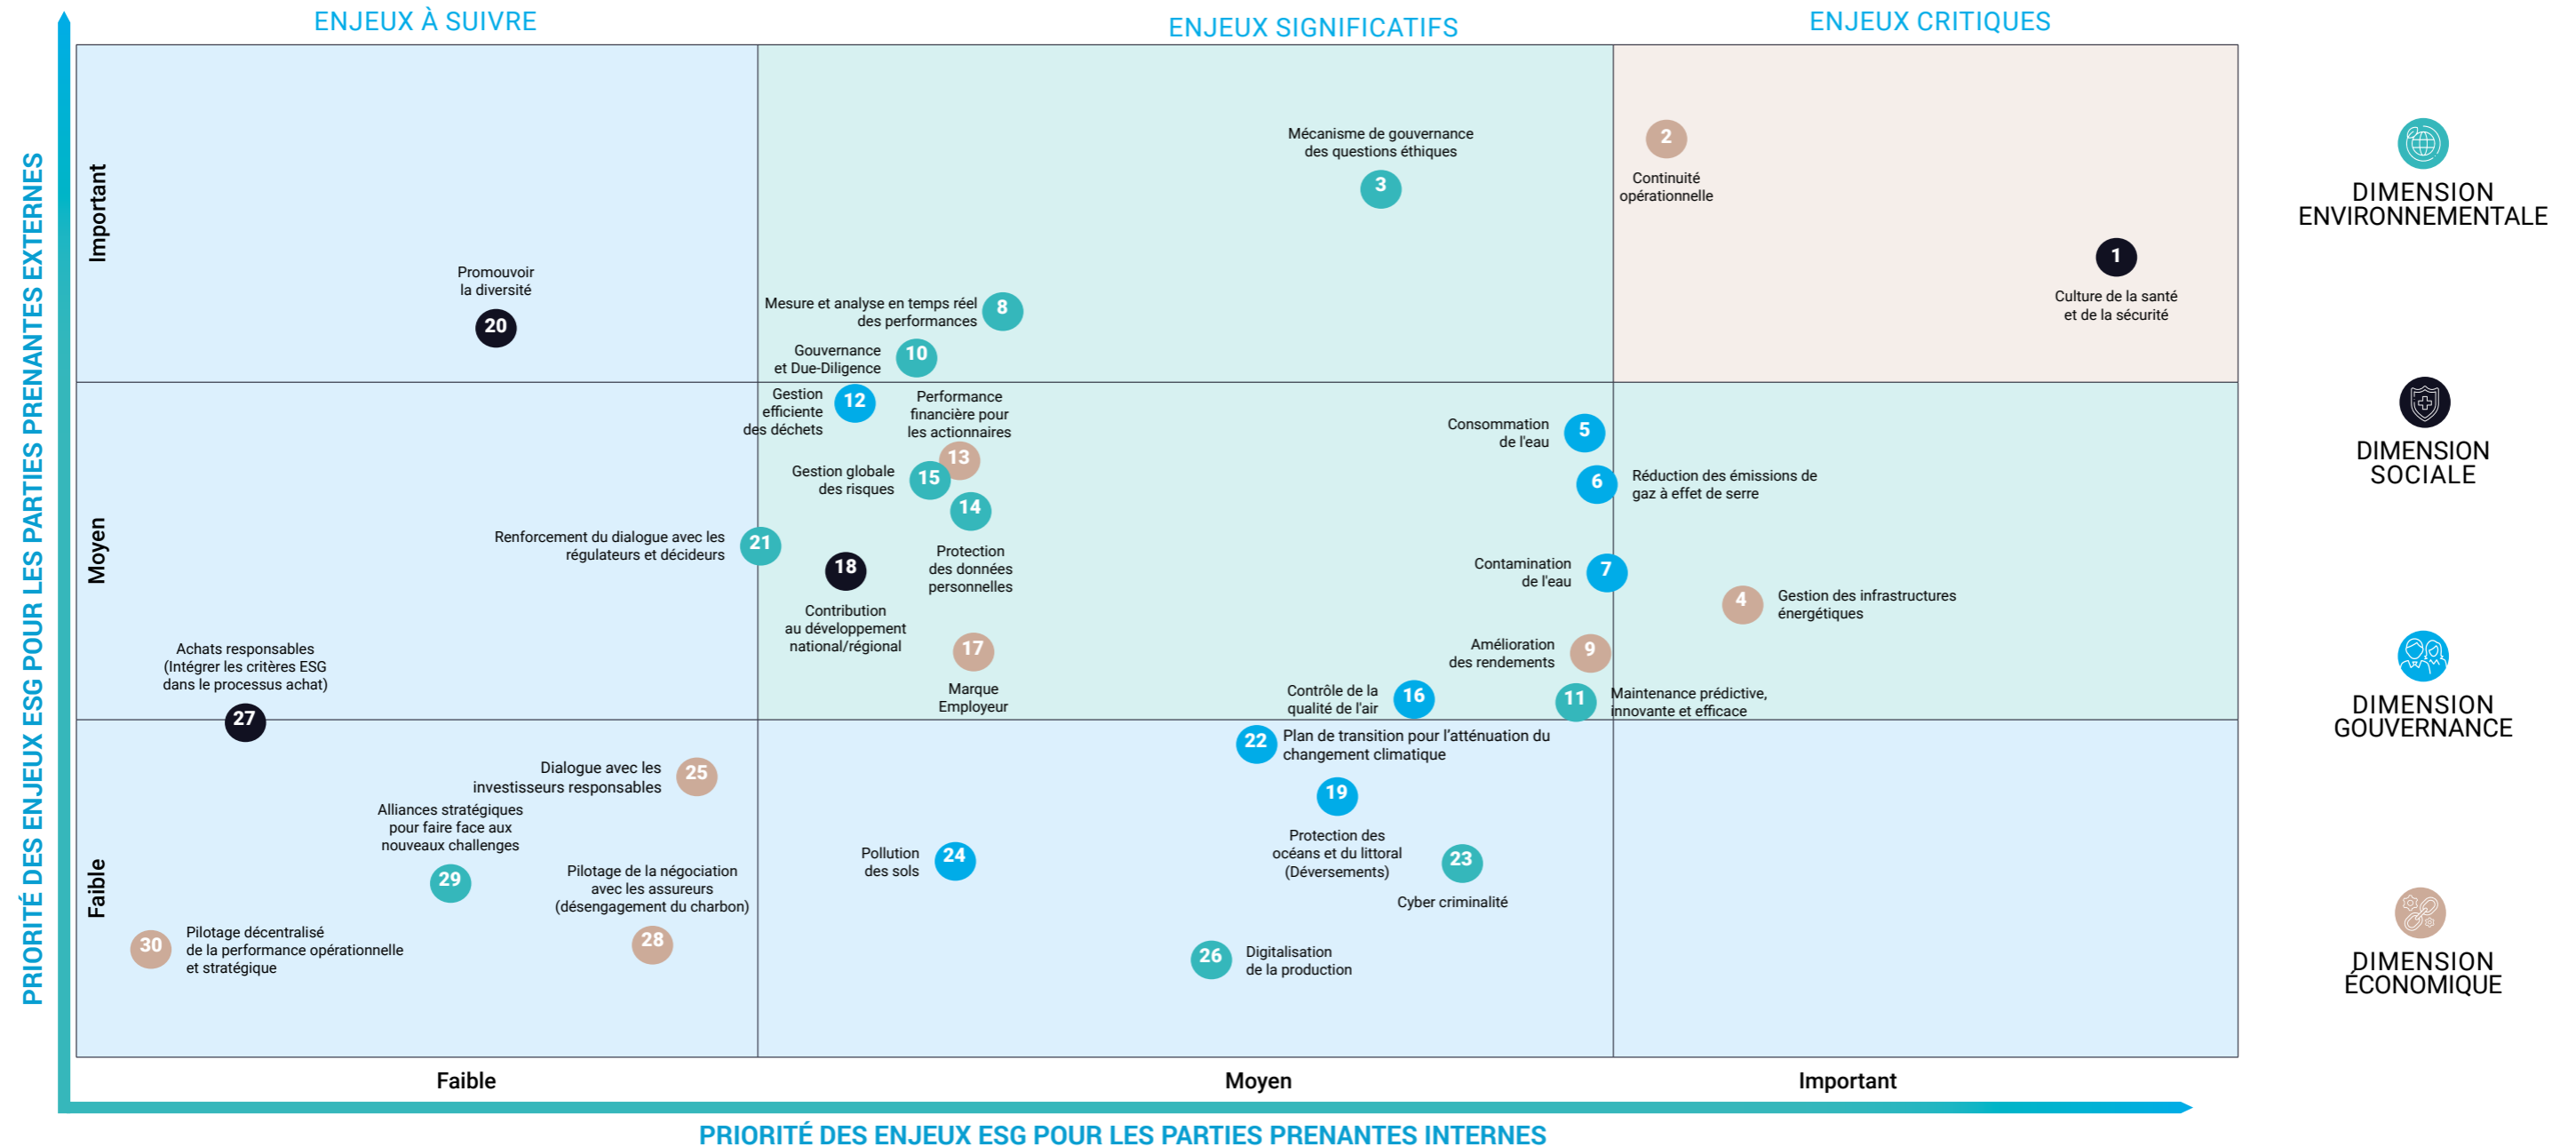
ENJEUX À SUIVRE

ENJEUX SIGNIFICATIFS

ENJEUX CRITIQUES

PRIORITÉ DES ENJEUX ESG POUR LES PARTIES PRENANTES EXTERNES

Important

Moyen

Faible

Promouvoir la diversité
20

Mesure et analyse en temps réel des performances
8

Gouvernance et Due-Diligence
10

Mécanisme de gouvernance des questions éthiques
3

2
Continuité opérationnelle

1
Culture de la santé et de la sécurité

Gestion efficiente des déchets
12

Performance financière pour les actionnaires
13

Gestion globale des risques
15

14

Protection des données personnelles

Renforcement du dialogue avec les régulateurs et décideurs
21

18
Contribution au développement national/régional

17
Marque Employeur

Consommation de l'eau
5

6
Réduction des émissions de gaz à effet de serre

Contamination de l'eau
7

4
Gestion des infrastructures énergétiques

Amélioration des rendements
9

Contrôle de la qualité de l'air
16

11
Maintenance prédictive, innovante et efficace

Achats responsables (Intégrer les critères ESG dans le processus achat)
27

Dialogue avec les investisseurs responsables
25

Alliances stratégiques pour faire face aux nouveaux challenges
29

Pilotage de la négociation avec les assureurs (désengagement du charbon)
28

30
Pilotage décentralisé de la performance opérationnelle et stratégique

Pollution des sols
24

22
Plan de transition pour l'atténuation du changement climatique

19
Protection des océans et du littoral (Déversements)

23
Cyber criminalité

26
Digitalisation de la production

Faible

Moyen

Important

PRIORITÉ DES ENJEUX ESG POUR LES PARTIES PRENANTES INTERNES

DIMENSION ENVIRONNEMENTALE

DIMENSION SOCIALE

DIMENSION GOUVERNANCE

DIMENSION ÉCONOMIQUE